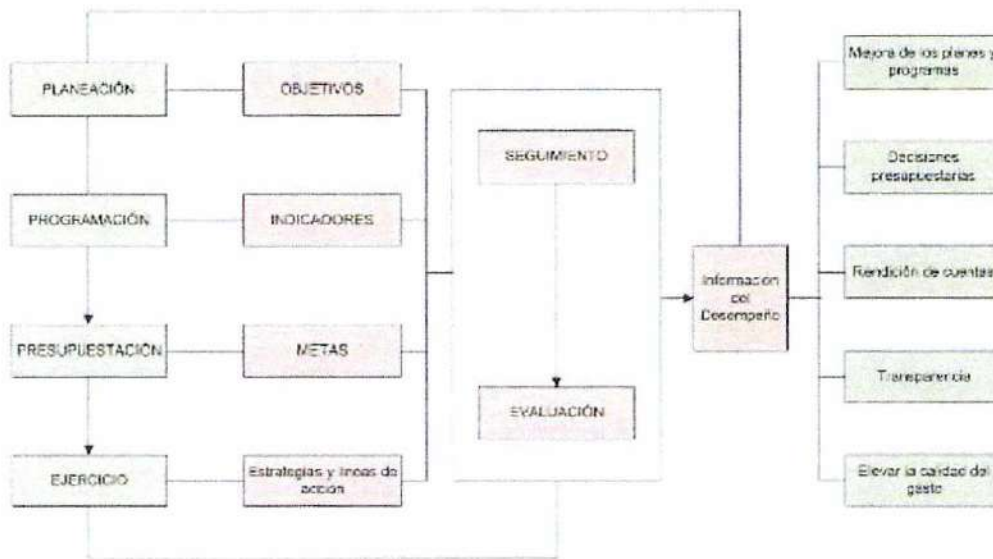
PLANEACIÓN

OBJETIVOS

PROGRAMACIÓN

INDICADORES

PRESUPUESTACIÓN

METAS

EJERCICIO

Estrategias y líneas de acción

SEGUIMIENTO

EVALUACIÓN

Información del Desempeño

Mejora de los planes y programas

Decisiones presupuestarias

Rendición de cuentas

Transparencia

Elevar la calidad del gasto